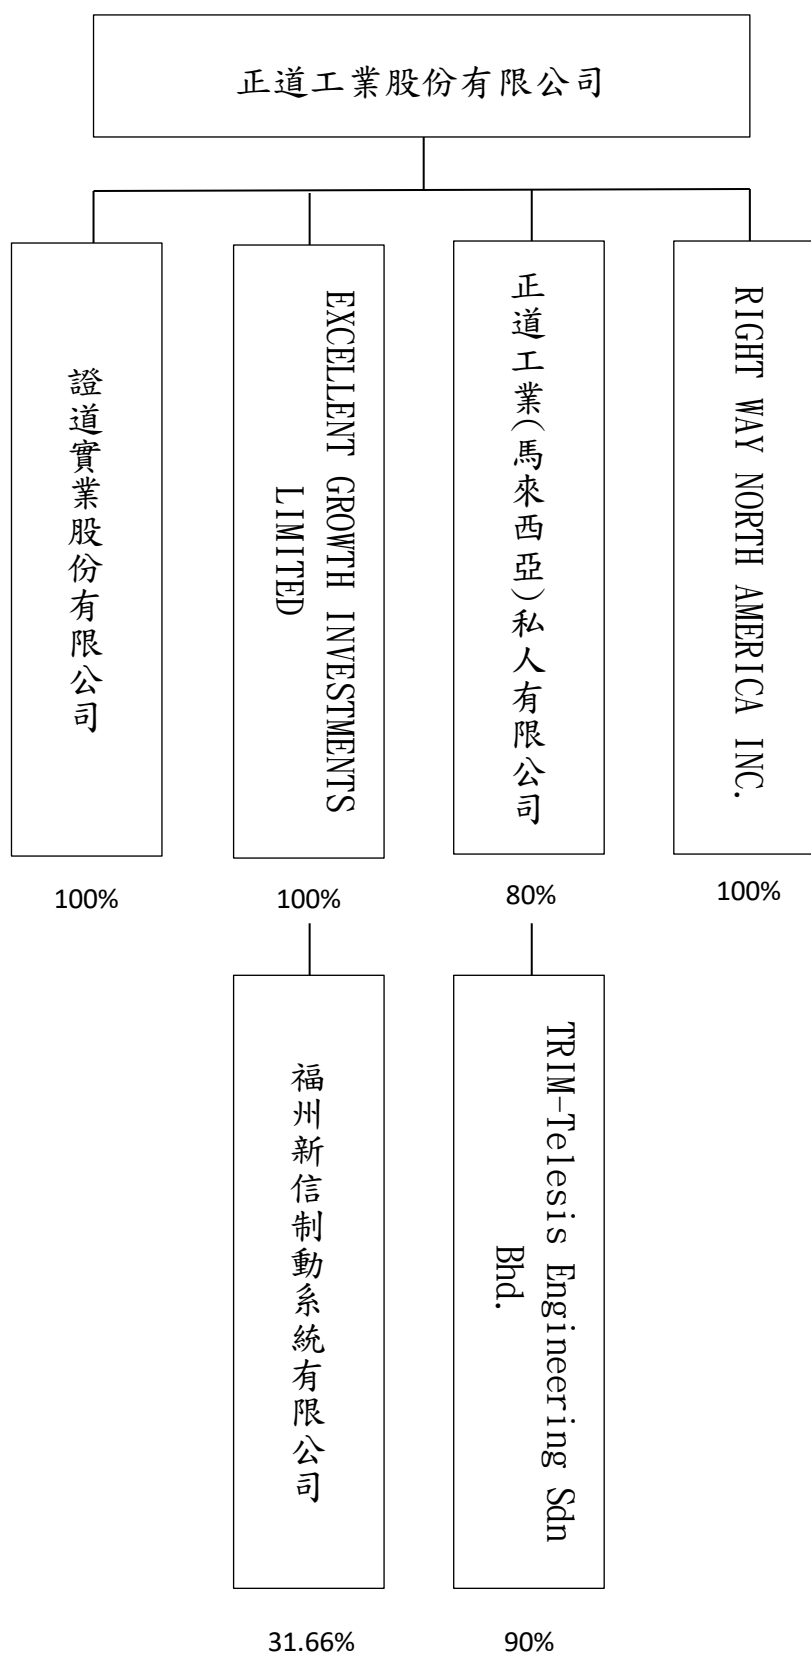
正道工業股份有限公司

證道實業股份有限公司

100%

EXCELLENT GROWTH INVESTMENTS LIMITED

100%

正道工業(馬來西亞)私人有限公司

80%

RIGHT WAY NORTH AMERICA INC.

100%

福州新信制動系統有限公司

31.66%

TRIM-Telesis Engineering Sdn Bhd.

90%